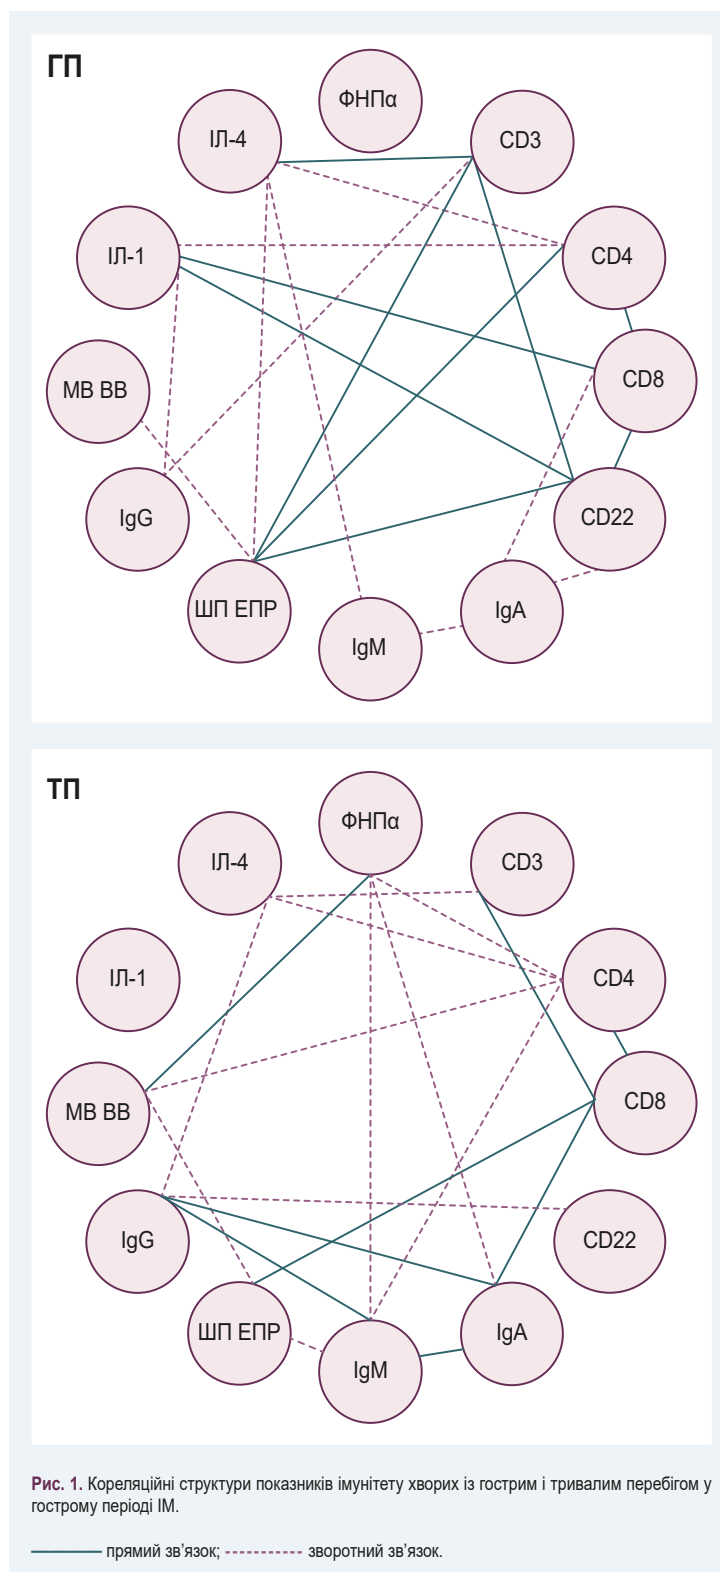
ГП

ФНПα
ІЛ-4
CD3
ІЛ-1
CD4
МВ ВВ
CD8
IgG
CD22
ШП ЕПР
IgA
IgM

ТП

ФНПα
ІЛ-4
CD3
ІЛ-1
CD4
МВ ВВ
CD8
IgG
CD22
ШП ЕПР
IgA
IgM

Рис. 1. Кореляційні структури показників імунітету хворих із гострим і тривалим перебігом у гострому періоді ІМ.

прямий зв'язок; зворотний зв'язок.